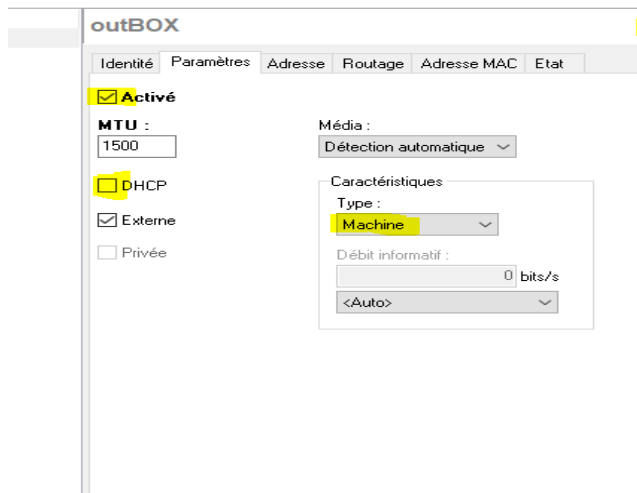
outBOX

Identité | Paramètres | Adresse | Routage | Adresse MAC | Etat

Activé

MTU :
1500

Média :
Détection automatique

DHCP

Externe

Privée

Caractéristiques
Type :
Machine

Débit informatif :
0 bits/s
<Auto>